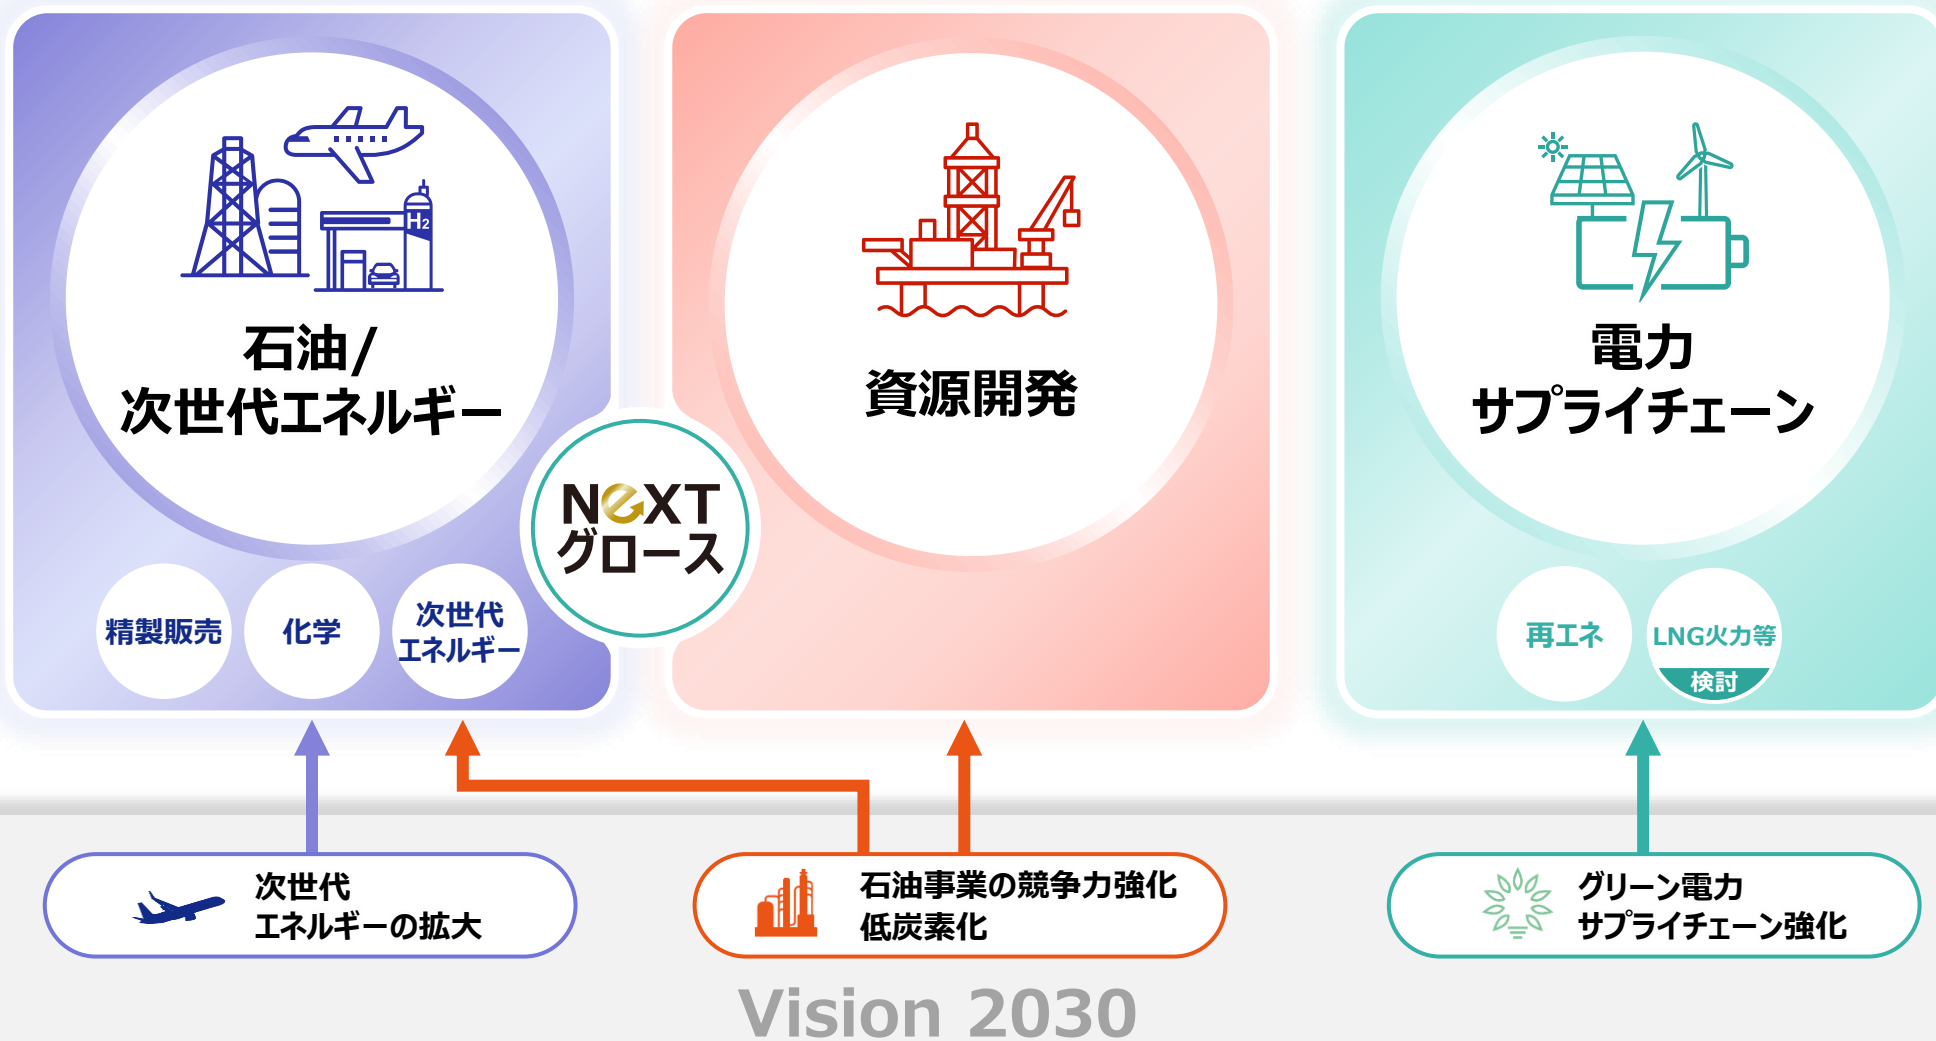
石油/
次世代エネルギー

精製販売

化学

次世代
エネルギー

NeXT
グロース

資源開発

電力
サプライチェーン

再エネ

LNG火力等
検討

次世代
エネルギーの拡大

石油事業の競争力強化
低炭素化

グリーン電力
サプライチェーン強化

Vision 2030